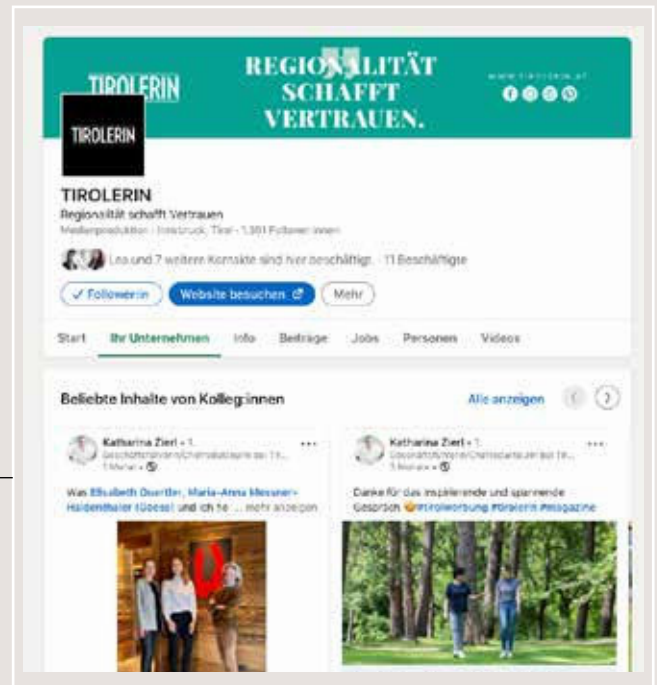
TIROLERIN

REGIONALITÄT SCHAFFT VERTRAUEN.

www.tirolerin.at

TIROLERIN

TIROLERIN

Regionalität schafft Vertrauen

Medienproduktion · Innsbruck, Tirol · 1.391 Follower:innen

Lea und 7 weitere Kontakte sind hier beschäftigt · 11 Beschäftigte

✓ Follower:in

Website besuchen

Mehr

Start

Ihr Unternehmen

Info

Beiträge

Jobs

Personen

Videos

Beliebte Inhalte von Kolleg:innen

Alle anzeigen

Katharina Zierl • 1.

Geschäftsführerin/Chefredakteurin bei Ti...

1 Monat • 

Was Elisabeth Duertler, Maria-Anna Messner-Haidenthaler (Goess) und ich te ... mehr anzeigen

Katharina Zierl • 1.

Geschäftsführerin/Chefredakteurin bei Ti...

1 Monat • 

Danke für das inspirierende und spannende Gespräch 😊 #tirolwerbung #tirolerin #magazine